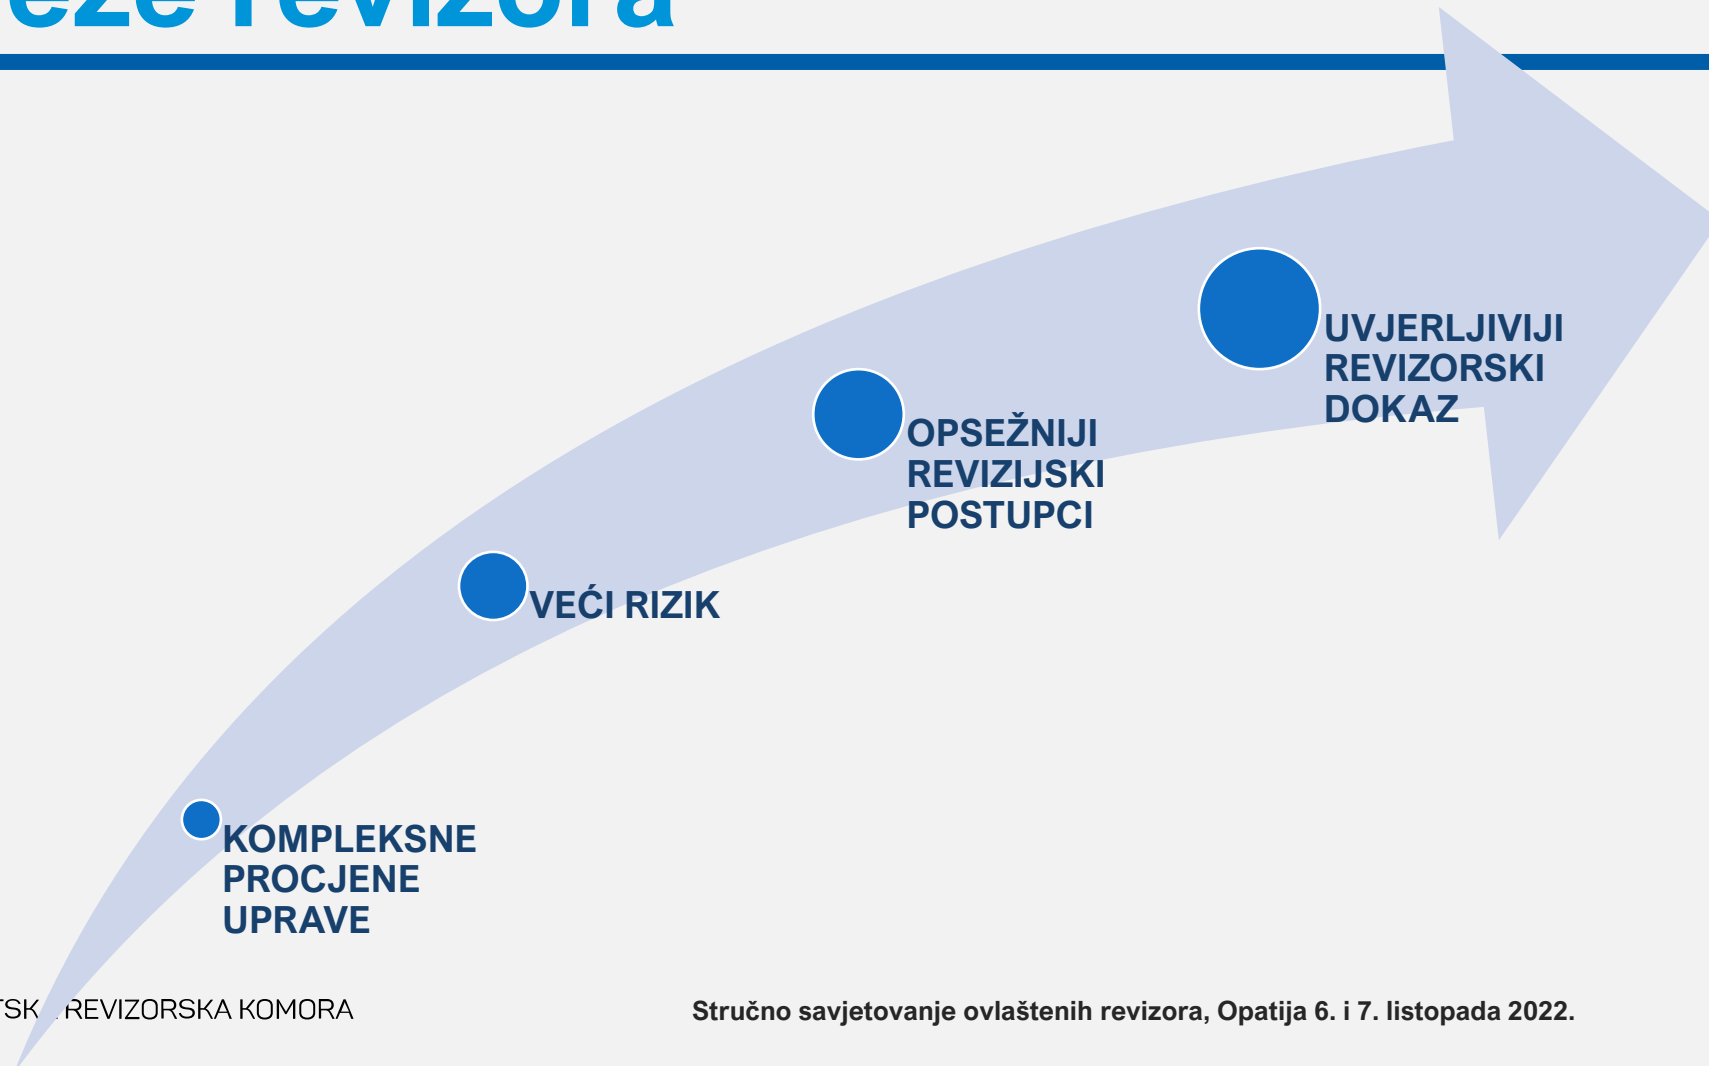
eze revizora

UVJERLJIVIJI REVIZORSKI DOKAZ

OPSEŽNIJI REVIZIJSKI POSTUPCI

VEĆI RIZIK

KOMPLEKSNE PROCJENE UPRAVE

TSK REVIZORSKA KOMORA

Stručno savjetovanje ovlaštenih revizora, Opatija 6. i 7. listopada 2022.